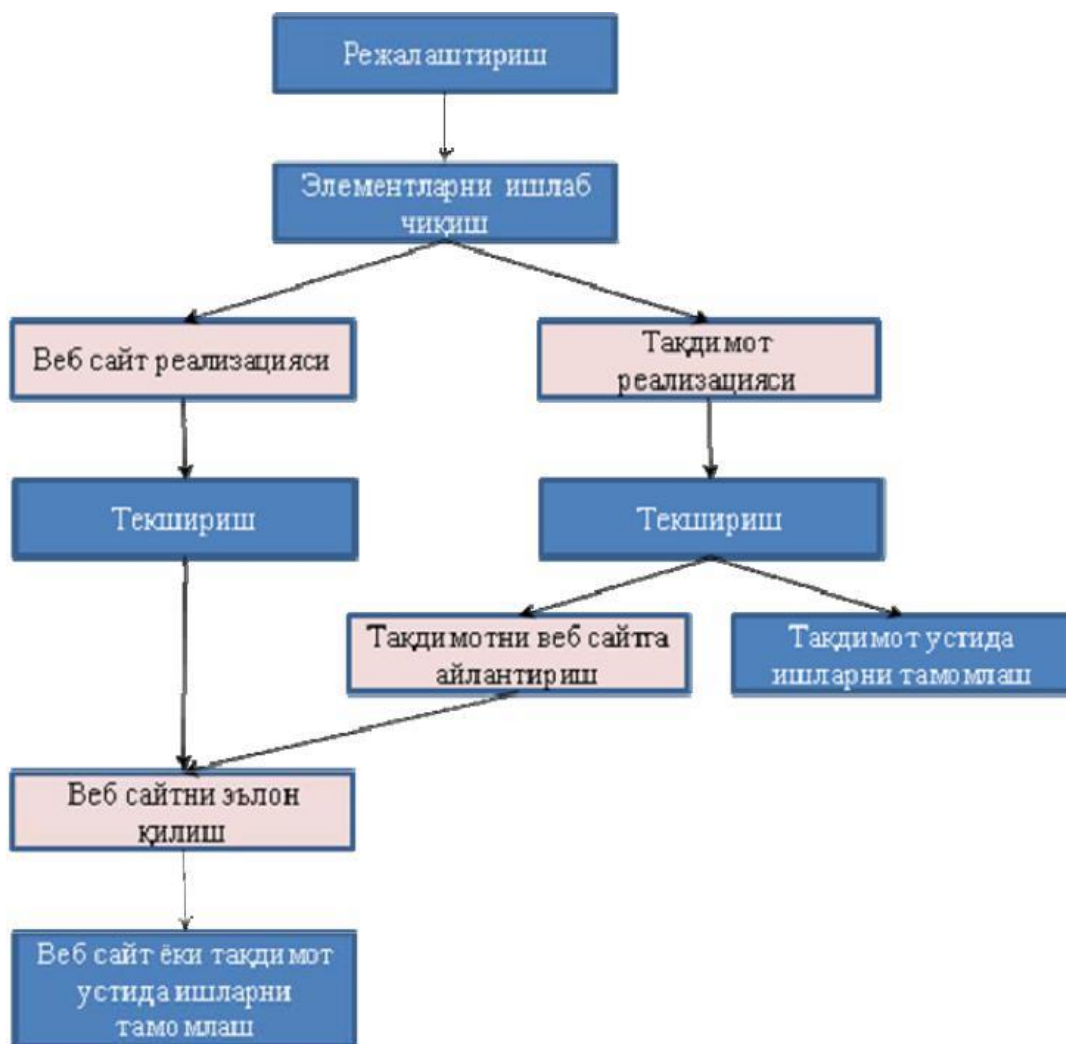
Режалаштириш

Элементларни ишлаб чиқиш

Веб сайт реализацияси

Тақдимот реализацияси

Текшириш

Текшириш

Тақдимотни веб сайтга айлантириш

Тақдимот устида ишларни тамомлаш

Веб сайтни эълон қилиш

Веб сайт ёки тақдимот устида ишларни тамомлаш